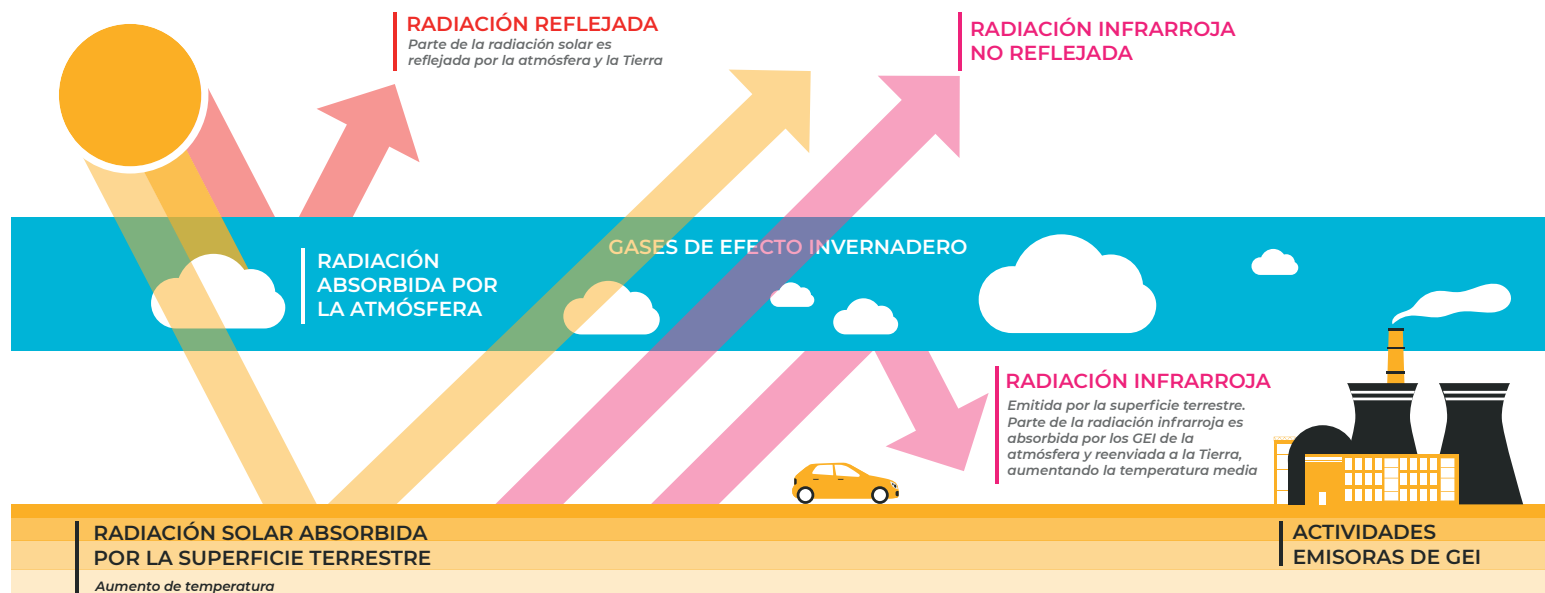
RADIACIÓN REFLEJADA
Parte de la radiación solar es reflejada por la atmósfera y la Tierra

RADIACIÓN INFRARROJA NO REFLEJADA

RADIACIÓN ABSORBIDA POR LA ATMÓSFERA

GASES DE EFECTO INVERNADERO

RADIACIÓN INFRARROJA
Emitida por la superficie terrestre. Parte de la radiación infrarroja es absorbida por los GEI de la atmósfera y reenviada a la Tierra, aumentando la temperatura media

RADIACIÓN SOLAR ABSORBIDA POR LA SUPERFICIE TERRESTRE
Aumento de temperatura

ACTIVIDADES EMISORAS DE GEI